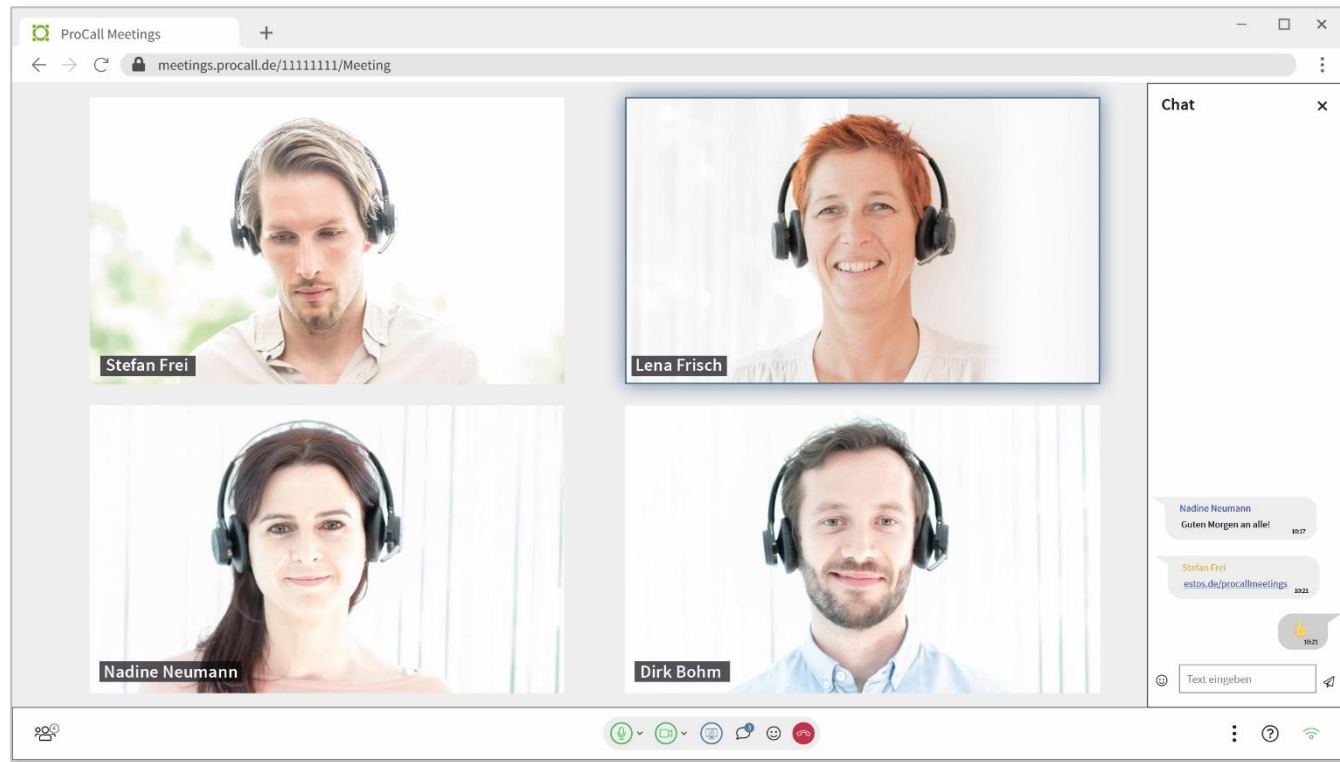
ProCall Meetings

meetings.procall.de/11111111/Meeting

Stefan Frei

Lena Frisch

Nadine Neumann

Dirk Bohm

Chat

Nadine Neumann
Guten Morgen an alle! 10:17

Stefan Frei
estos.de/procallmeetings 10:21

10:21

Text eingeben